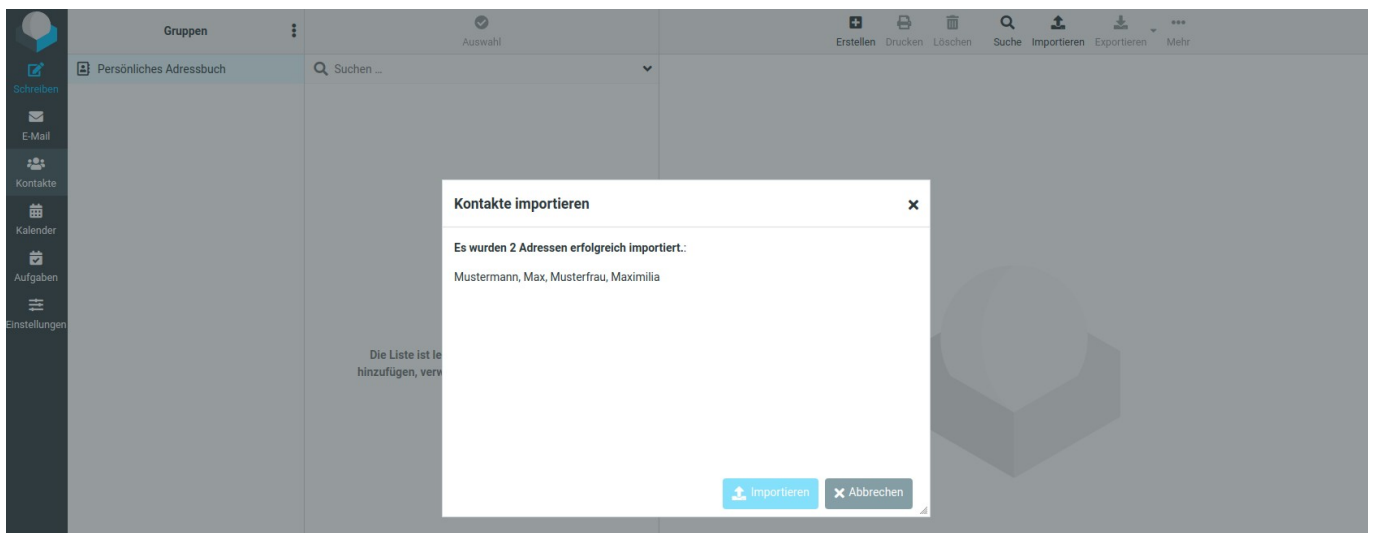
Schreiben
E-Mail
Kontakte
Kalender
Aufgaben
Einstellungen

Gruppen

Persönliches Adressbuch

Auswahl

Suchen ...

Die Liste ist le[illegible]
hinzufügen, verw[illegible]

Erstellen Drucken Löschen Suche Importieren Exportieren Mehr

Kontakte importieren

Es wurden 2 Adressen erfolgreich importiert.:

Mustermann, Max, Musterfrau, Maximilia

Importieren
Abbrechen